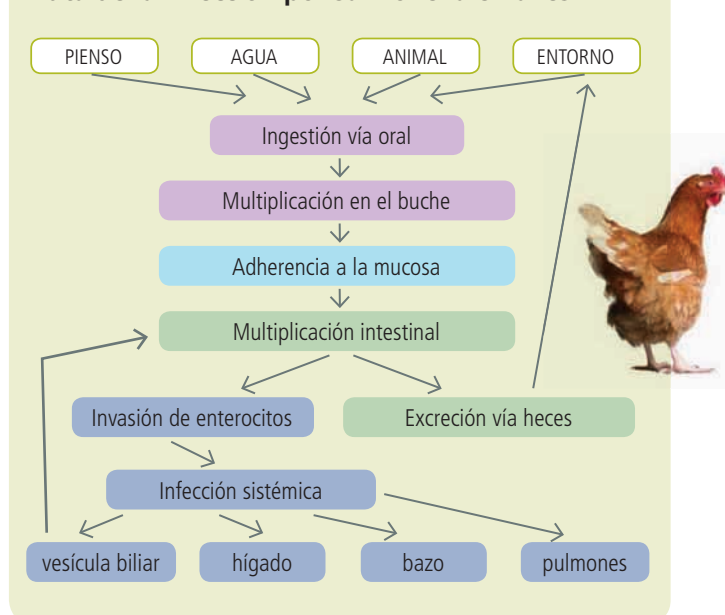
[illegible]

PIENSO
AGUA
ANIMAL
ENTORNO

Ingestión vía oral

Multiplicación en el buche

Adherencia a la mucosa

Multiplicación intestinal

Invasión de enterocitos

Excreción vía heces

Infección sistémica

vesícula biliar
hígado
bazo
pulmones